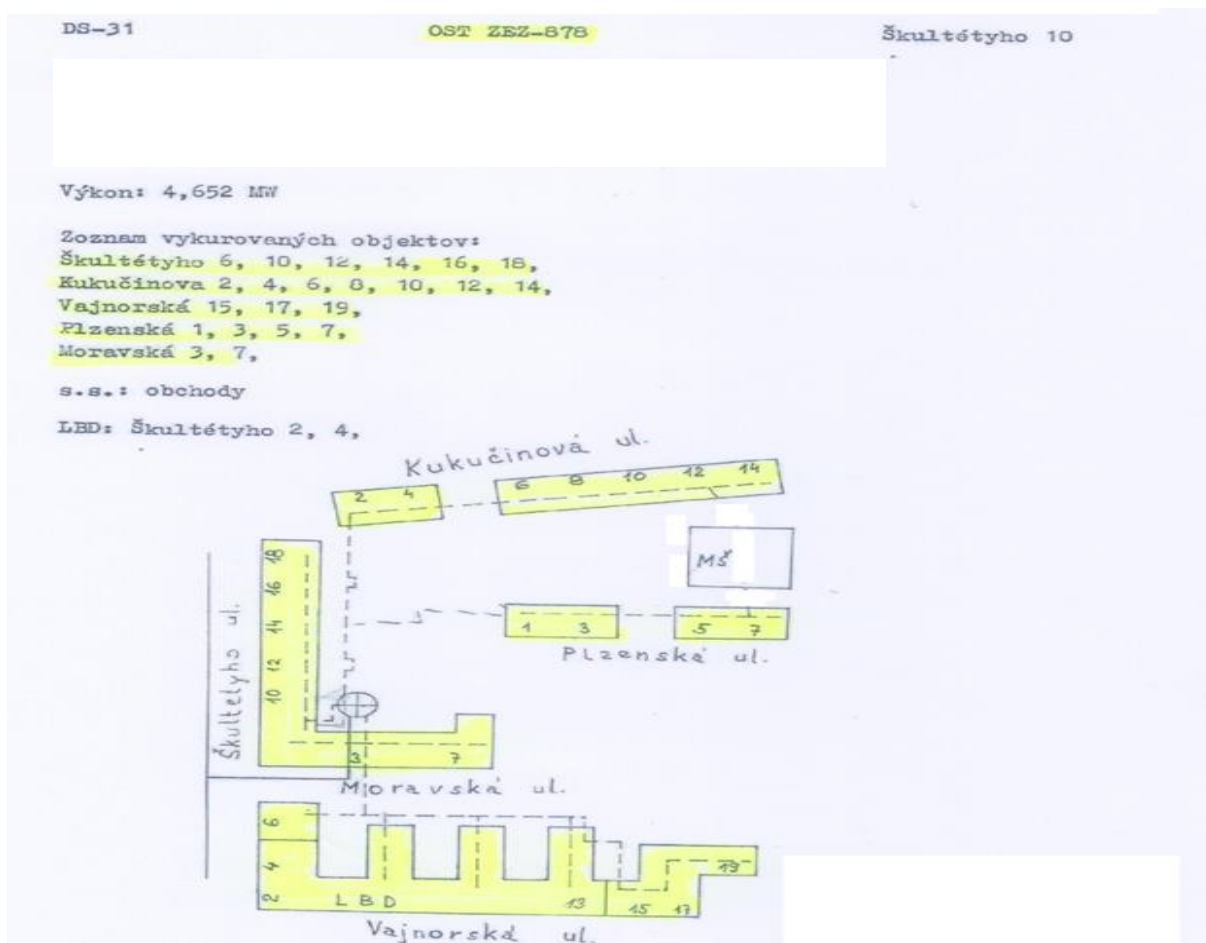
DS-31 OST ZEZ-878 Škultétyho 10

Výkon: 4,652 MW

Zoznam vykurovaných objektov:
Škultétyho 6, 10, 12, 14, 16, 18,
Kukučinova 2, 4, 6, 8, 10, 12, 14,
Vajnorská 15, 17, 19,
Plzenská 1, 3, 5, 7,
Moravská 3, 7,

s.s.: obchody

LBD: Škultétyho 2, 4,

Kukučinová ul.
2 4 6 8 10 12 14
MŠ
18 16 14 12 10
Škultétyho ul.
1 3 5 7
Plzenská ul.
3 7
Moravská ul.
6 4 2 LBD 13 15 17 19
Vajnorská ul.